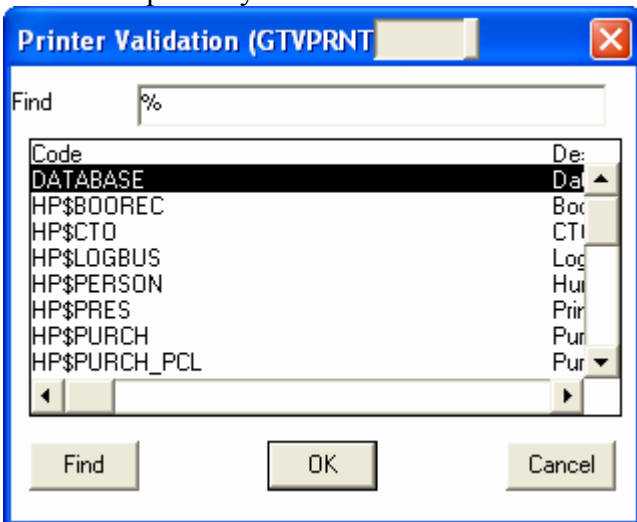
Printer Validation (GTVPRNT

Find %

| Code | De: |
|---|---|
| DATABASE | Da |
| HP$BOOREC | Bo |
| HP$CTO | CT |
| HP$LOGBUS | Log |
| HP$PERSON | Hu |
| HP$PRES | Pri |
| HP$PURCH | Pu |
| HP$PURCH_PCL | Pu |

Find OK Cancel